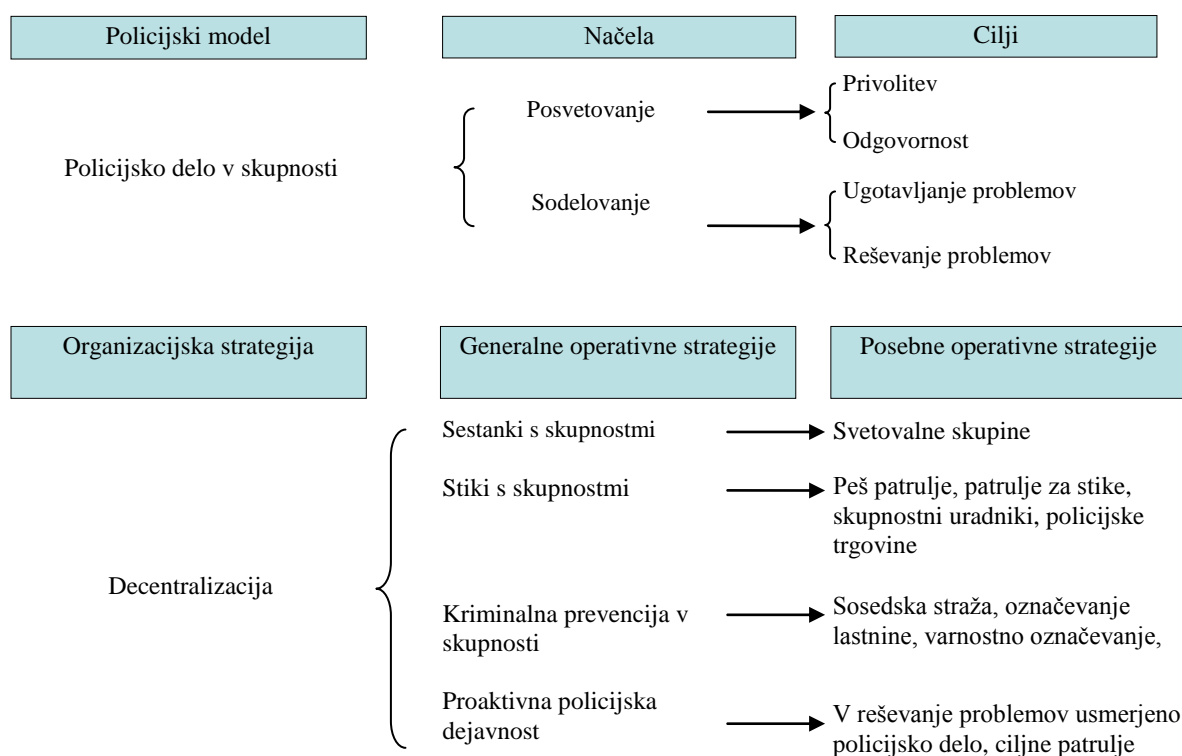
Policijski model

Načela

Cilji

Policijsko delo v skupnosti

Posvetovanje

Privolitev

Odgovornost

Sodelovanje

Ugotavljanje problemov

Reševanje problemov

Organizacijska strategija

Generalne operativne strategije

Posebne operativne strategije

Decentralizacija

Sestanki s skupnostmi

Svetovalne skupine

Stiki s skupnostmi

Peš patrulje, patrulje za stike, skupnostni uradniki, policijske trgovine

Kriminalna prevencija v skupnosti

Sosedska straža, označevanje lastnine, varnostno označevanje,

Proaktivna policijska dejavnost

V reševanje problemov usmerjeno policijsko delo, ciljne patrulje